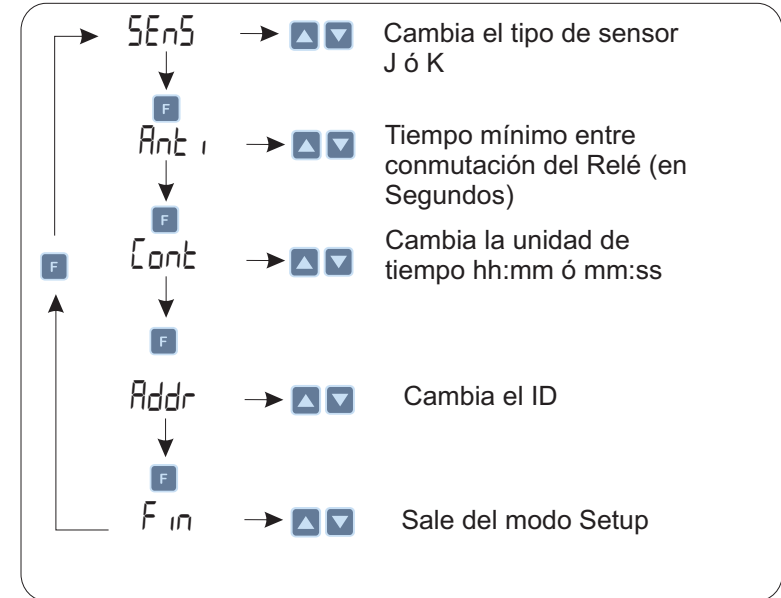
SEnS
Cambia el tipo de sensor J ó K

F

Ant i
Tiempo mínimo entre conmutación del Relé (en Segundos)

F

Cont
Cambia la unidad de tiempo hh:mm ó mm:ss

F

F

Addr
Cambia el ID

F

F in
Sale del modo Setup